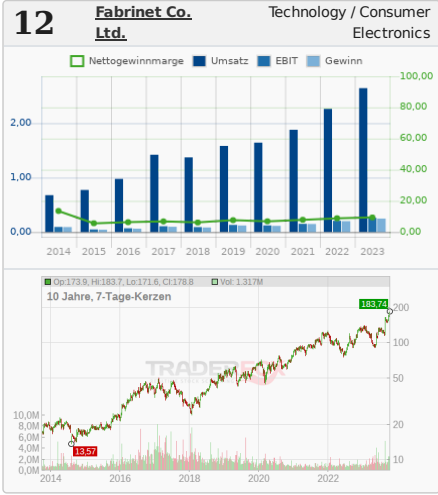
12

Fabrinet Co. Ltd.

Technology / Consumer Electronics

Nettogewinnmarge Umsatz EBIT Gewinn

2,00
1,00
0,00

100,00
80,00
60,00
40,00
20,00
0,00

2014 2015 2016 2017 2018 2019 2020 2021 2022 2023

Op:173.9, Hi:183.7, Lo:171.6, Cl:178.8 Vol: 1.317M

10 Jahre, 7-Tage-Kerzen

183,74

13,57

200
100
50
20
10

10,0M
8,0M
6,0M
4,0M
2,0M
0,0M

2014 2016 2018 2020 2022